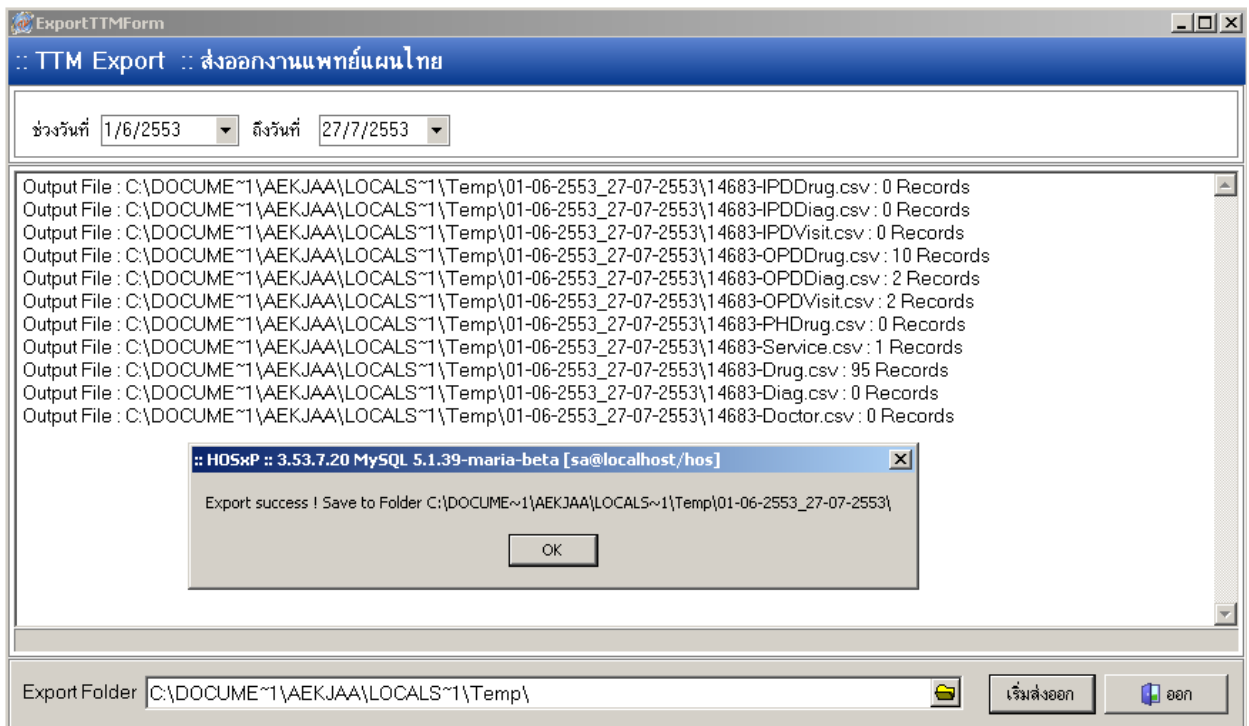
ExportTTMForm

:: TTM Export :: ส่งออกงานแพทย์แผนไทย

ช่วงวันที่ 1/6/2553 ถึงวันที่ 27/7/2553

Output File : C:\DOCUME~1\AEKJAA\LOCALS~1\Temp\01-06-2553_27-07-2553\14683-IPDDrug.csv : 0 Records
Output File : C:\DOCUME~1\AEKJAA\LOCALS~1\Temp\01-06-2553_27-07-2553\14683-IPDDiag.csv : 0 Records
Output File : C:\DOCUME~1\AEKJAA\LOCALS~1\Temp\01-06-2553_27-07-2553\14683-IPDVisit.csv : 0 Records
Output File : C:\DOCUME~1\AEKJAA\LOCALS~1\Temp\01-06-2553_27-07-2553\14683-OPDDrug.csv : 10 Records
Output File : C:\DOCUME~1\AEKJAA\LOCALS~1\Temp\01-06-2553_27-07-2553\14683-OPDDiag.csv : 2 Records
Output File : C:\DOCUME~1\AEKJAA\LOCALS~1\Temp\01-06-2553_27-07-2553\14683-OPDVisit.csv : 2 Records
Output File : C:\DOCUME~1\AEKJAA\LOCALS~1\Temp\01-06-2553_27-07-2553\14683-PHDrug.csv : 0 Records
Output File : C:\DOCUME~1\AEKJAA\LOCALS~1\Temp\01-06-2553_27-07-2553\14683-Service.csv : 1 Records
Output File : C:\DOCUME~1\AEKJAA\LOCALS~1\Temp\01-06-2553_27-07-2553\14683-Drug.csv : 95 Records
Output File : C:\DOCUME~1\AEKJAA\LOCALS~1\Temp\01-06-2553_27-07-2553\14683-Diag.csv : 0 Records
Output File : C:\DOCUME~1\AEKJAA\LOCALS~1\Temp\01-06-2553_27-07-2553\14683-Doctor.csv : 0 Records

:: HOSxP :: 3.53.7.20 MySQL 5.1.39-maria-beta [sa@localhost/hos]

Export success ! Save to Folder C:\DOCUME~1\AEKJAA\LOCALS~1\Temp\01-06-2553_27-07-2553\

OK

Export Folder C:\DOCUME~1\AEKJAA\LOCALS~1\Temp\

เริ่มส่งออก

ออก